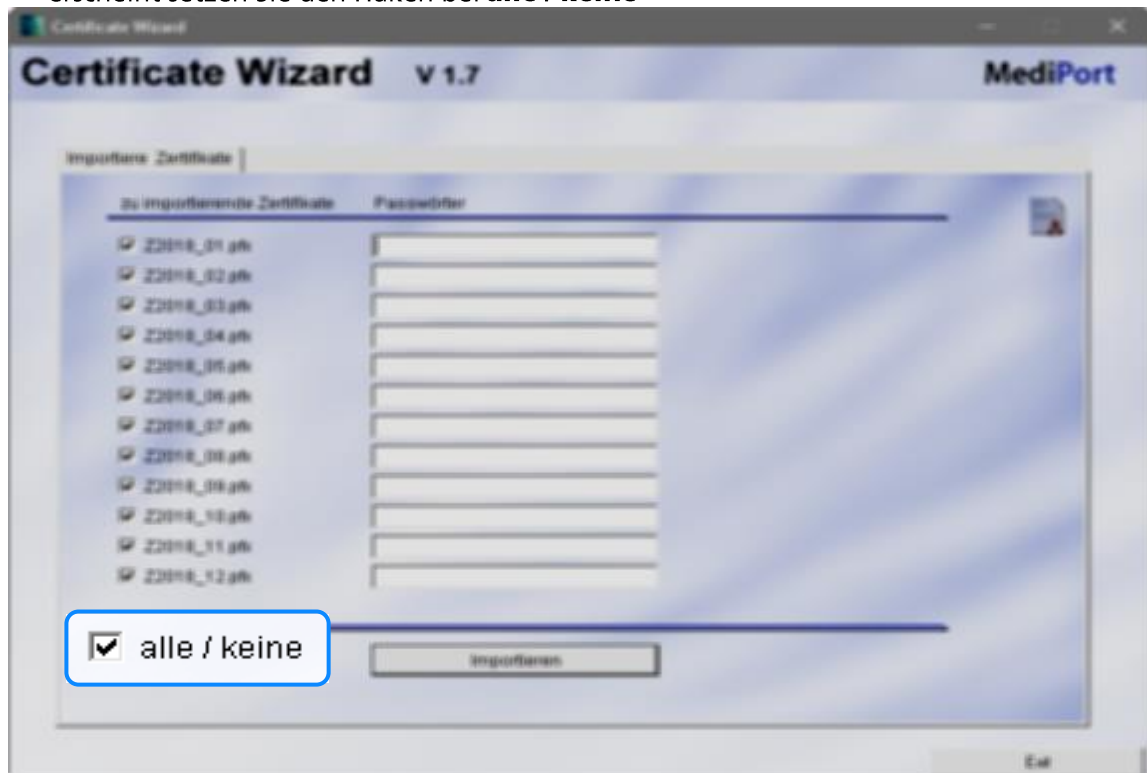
erscheint setzen Sie den Haken bei alle / keine

Certificate Wizard

Certificate Wizard V 1.7

MediPort

Importiere Zertifikate

zu importierende Zertifikate Passwörter

Z2018_01.pfx
Z2018_02.pfx
Z2018_03.pfx
Z2018_04.pfx
Z2018_05.pfx
Z2018_06.pfx
Z2018_07.pfx
Z2018_08.pfx
Z2018_09.pfx
Z2018_10.pfx
Z2018_11.pfx
Z2018_12.pfx

alle / keine

Importieren

Exit